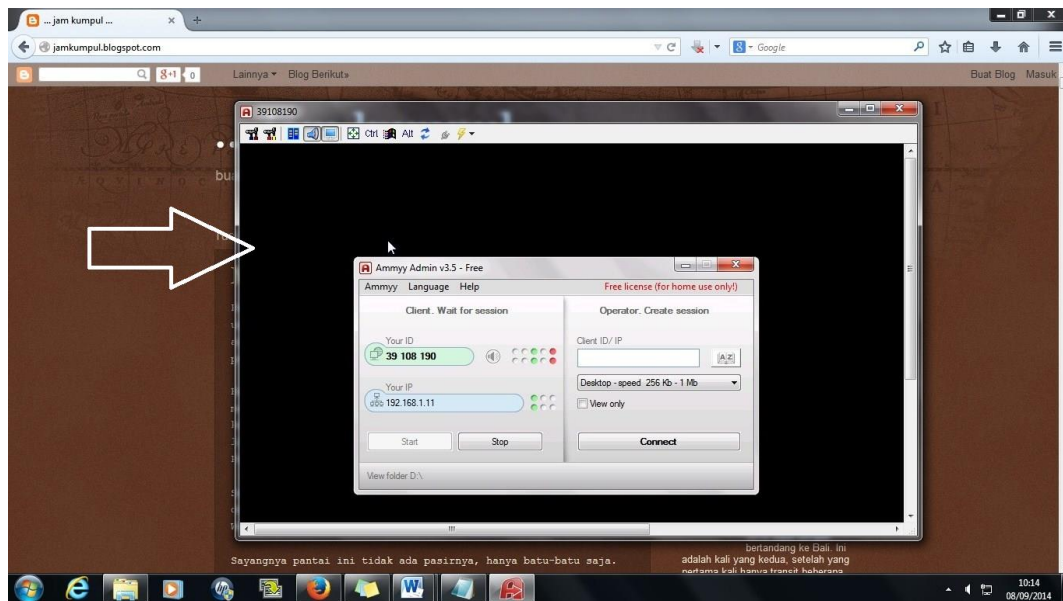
... jam kumpul ...

jamkumpul.blogspot.com

Google

0

Lainnya ▾ Blog Berikut»

Buat Blog Masuk

39108190

Ctrl Alt

Ammyy Admin v3.5 - Free

Ammyy Language Help

Free license (for home use only!)

Client. Wait for session

Your ID

39 108 190

Your IP

192.168.1.11

Start

Stop

Operator. Create session

Client ID/ IP

Desktop - speed 256 Kb - 1 Mb

View only

Connect

View folder D:\

Sayangnya pantai ini tidak ada pasirnya, hanya batu-batu saja.

bertandang ke Bali. Ini adalah kali yang kedua, setelah yang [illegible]

10:14
08/09/2014